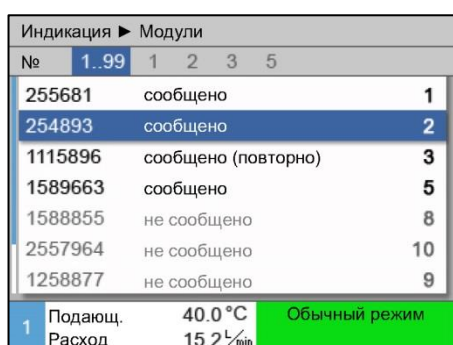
Индикация ► Модули

| № | 1..99 | 1 2 3 5 |
|---|---|---|
| 255681 | сообщено | 1 |
| 254893 | сообщено | 2 |
| 1115896 | сообщено (повторно) | 3 |
| 1589663 | сообщено | 5 |
| 1588855 | не сообщено | 8 |
| 2557964 | не сообщено | 10 |
| 1258877 | не сообщено | 9 |

1 Подающ. 40.0 °C Обычный режим
Расход 15.2 $^{L}/_{min}$